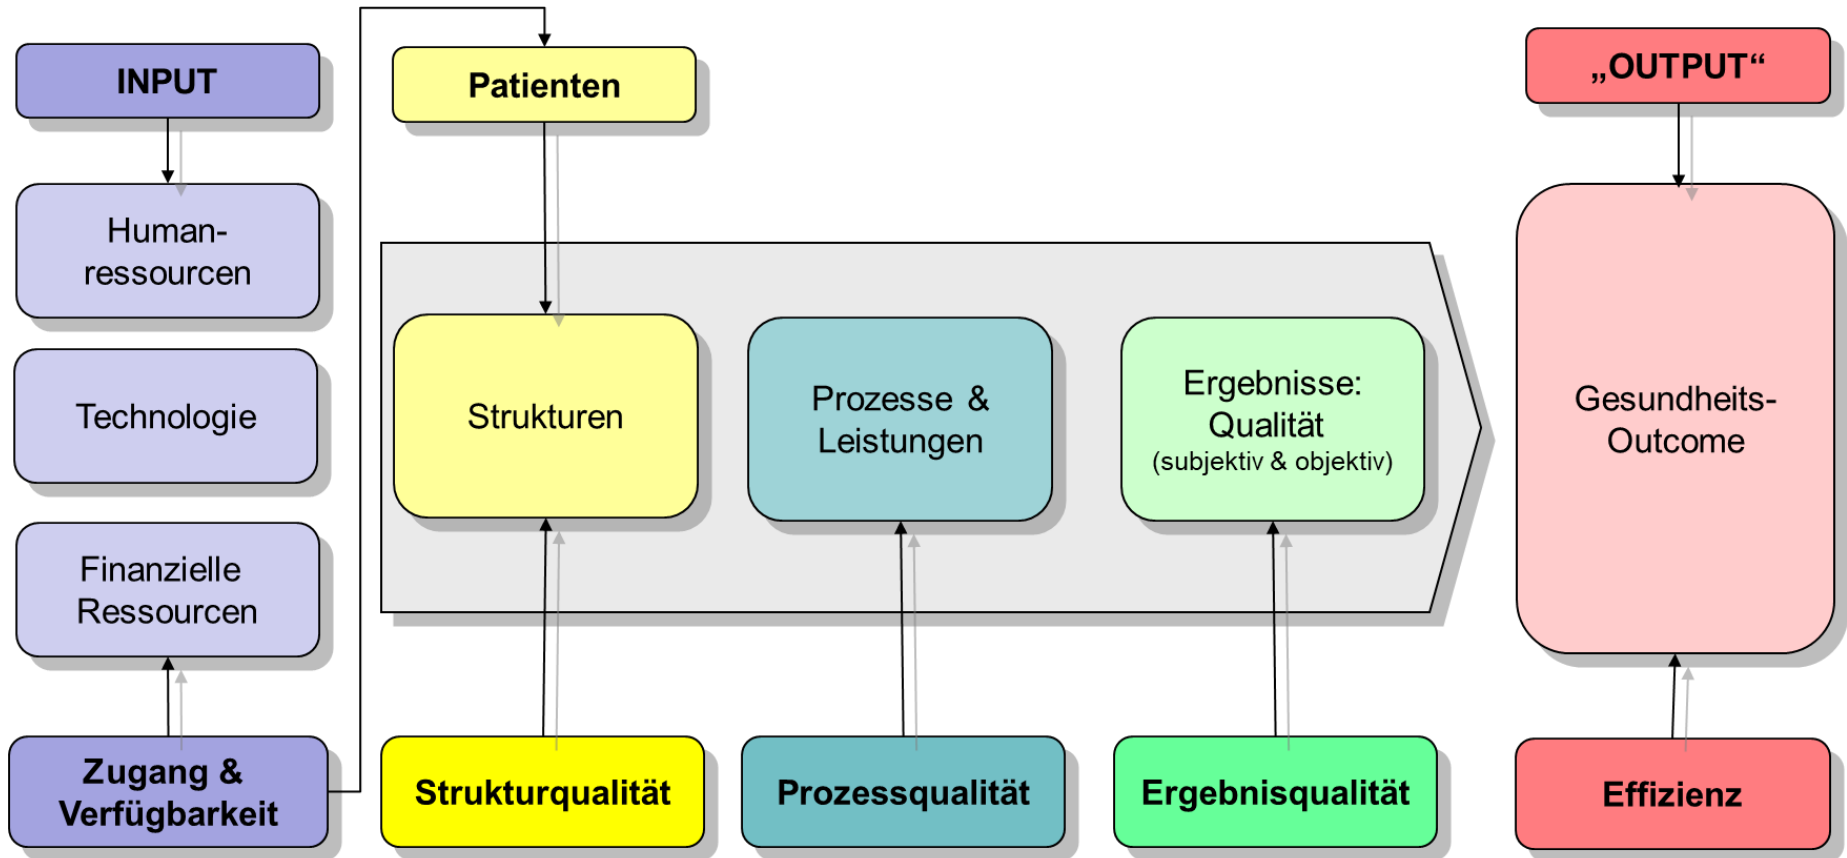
INPUT

Humanressourcen

Technologie

Finanzielle Ressourcen

Zugang & Verfügbarkeit

Patienten

Strukturen

Prozesse & Leistungen

Ergebnisse: Qualität (subjektiv & objektiv)

Strukturqualität

Prozessqualität

Ergebnisqualität

„OUTPUT“

Gesundheits-Outcome

Effizienz